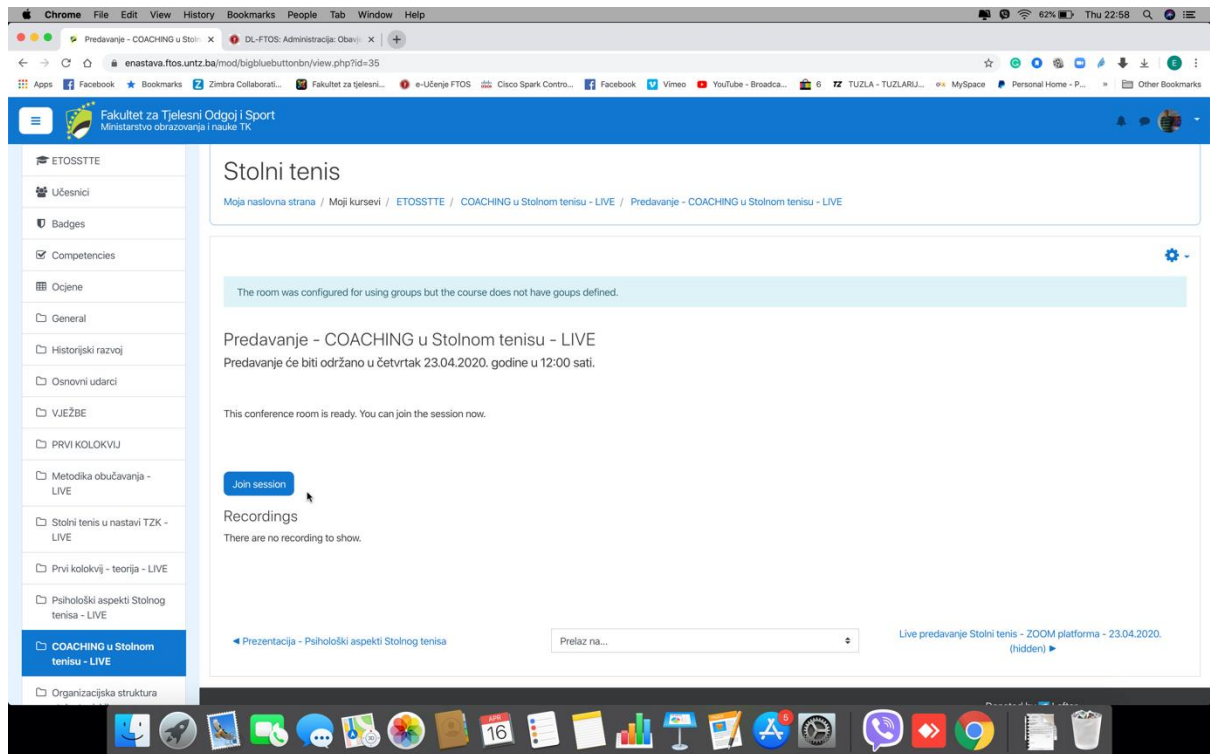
Chrome File Edit View History Bookmarks People Tab Window Help

62% Thu 22:58

Predavanje - COACHING u Stoln ×

DL-FTOS: Administracija: Obavj ×

enastava.ftos.untz.ba/mod/bigbluebuttonbn/view.php?id=35

Apps Facebook Bookmarks Zimbra Collaborati... Fakultet za tjelesni... e-Učenje FTOS Cisco Spark Contro... Facebook Vimeo YouTube - Broadca... 6 TUZLA - TUZLARIJ... MySpace Personal Home - P... » Other Bookmarks

Fakultet za Tjelesni Odgoj i Sport
Ministarstvo obrazovanja i nauke TK

ETOSSTTE
Učesnici
Badges
Competencies
Ocjene
General
Historijski razvoj
Osnovni udarci
VJEŽBE
PRVI KOLOKVIJ
Metodika obučavanja - LIVE
Stolni tenis u nastavi TZK - LIVE
Prvi kolokvij - teorija - LIVE
Psihološki aspekti Stolnog tenisa - LIVE
COACHING u Stolnom tenisu - LIVE
Organizacijska struktura

Stolni tenis

Moja naslovna strana / Moji kursevi / ETOSSTTE / COACHING u Stolnom tenisu - LIVE / Predavanje - COACHING u Stolnom tenisu - LIVE

The room was configured for using groups but the course does not have goups defined.

Predavanje - COACHING u Stolnom tenisu - LIVE
Predavanje će biti održano u četvrtak 23.04.2020. godine u 12:00 sati.

This conference room is ready. You can join the session now.

Join session

Recordings
There are no recording to show.

◄ Prezentacija - Psihološki aspekti Stolnog tenisa

Prelaz na...

Live predavanje Stolni tenis - ZOOM platforma - 23.04.2020. (hidden) ►

16